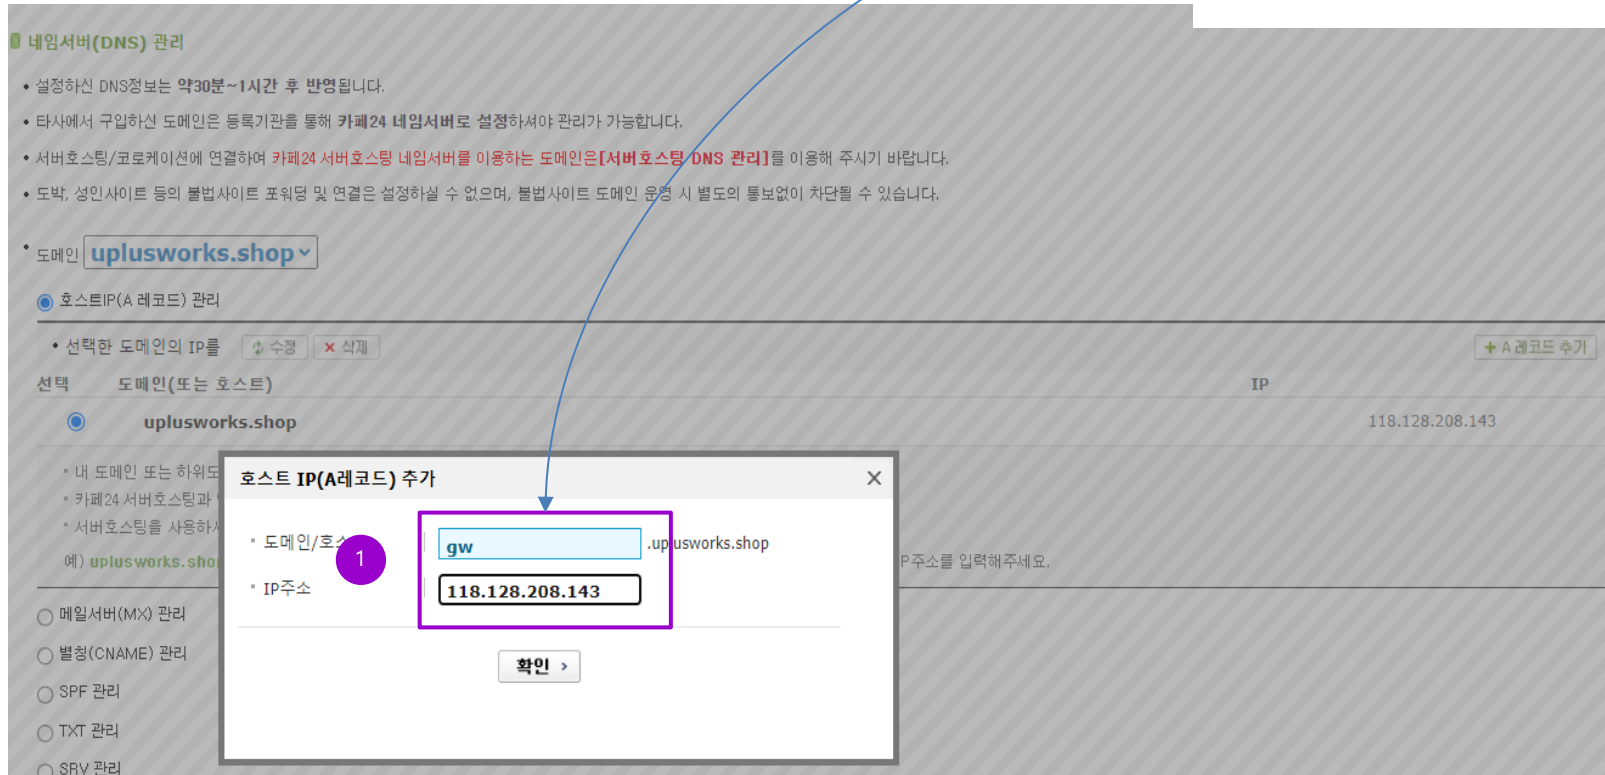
네임서버(DNS) 관리

• 설정하신 DNS정보는 약30분~1시간 후 반영됩니다.

• 타사에서 구입하신 도메인은 등록기관을 통해 카페24 네임서버로 설정하셔야 관리가 가능합니다.

• 서버호스팅/코로케이션에 연결하여 카페24 서버호스팅 네임서버를 이용하는 도메인은[서버호스팅 DNS 관리]를 이용해 주시기 바랍니다.

• 도박, 성인사이트 등의 불법사이트 포워딩 및 연결은 설정하실 수 없으며, 불법사이트 도메인 운영 시 별도의 통보없이 차단될 수 있습니다.

• 도메인 uplusworks.shop

호스트IP(A 레코드) 관리

• 선택한 도메인의 IP를 수정 삭제

+ A 레코드 추가

| 선택 | 도메인(또는 호스트) | IP |
|---|---|---|
| | uplusworks.shop | 118.128.208.143 |

• 내 도메인 또는 하위도
• 카페24 서버호스팅과
• 서버호스팅을 사용하시
예) uplusworks.sho

IP주소를 입력해주세요.

메일서버(MX) 관리
별칭(CNAME) 관리
SPF 관리
TXT 관리
SRV 관리

호스트 IP(A레코드) 추가

• 도메인/호스
• IP주소

1

gw .uplusworks.shop
118.128.208.143

확인 ›